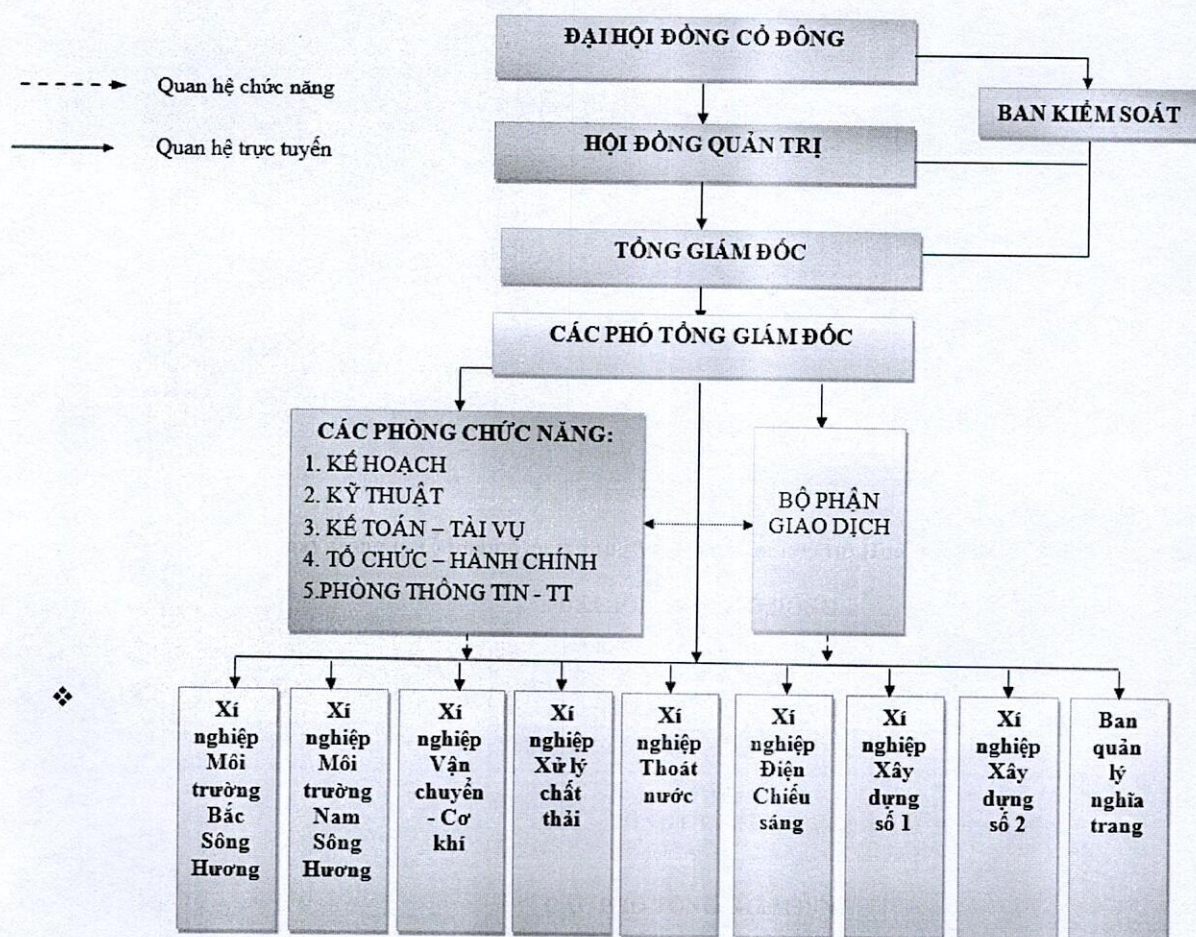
Quan hệ chức năng

Quan hệ trực tuyến

ĐẠI HỘI ĐỒNG CỔ ĐÔNG

BAN KIỂM SOÁT

HỘI ĐỒNG QUẢN TRỊ

TỔNG GIÁM ĐỐC

CÁC PHÓ TỔNG GIÁM ĐỐC

CÁC PHÒNG CHỨC NĂNG:
1. KẾ HOẠCH
2. KỸ THUẬT
3. KẾ TOÁN – TÀI VỤ
4. TỔ CHỨC – HÀNH CHÍNH
5.PHÒNG THÔNG TIN - TT

BỘ PHẬN GIAO DỊCH

❖

Xí nghiệp Môi trường Bắc Sông Hương

Xí nghiệp Môi trường Nam Sông Hương

Xí nghiệp Vận chuyển - Cơ khí

Xí nghiệp Xử lý chất thải

Xí nghiệp Thoát nước

Xí nghiệp Điện Chiếu sáng

Xí nghiệp Xây dựng số 1

Xí nghiệp Xây dựng số 2

Ban quản lý nghĩa trang